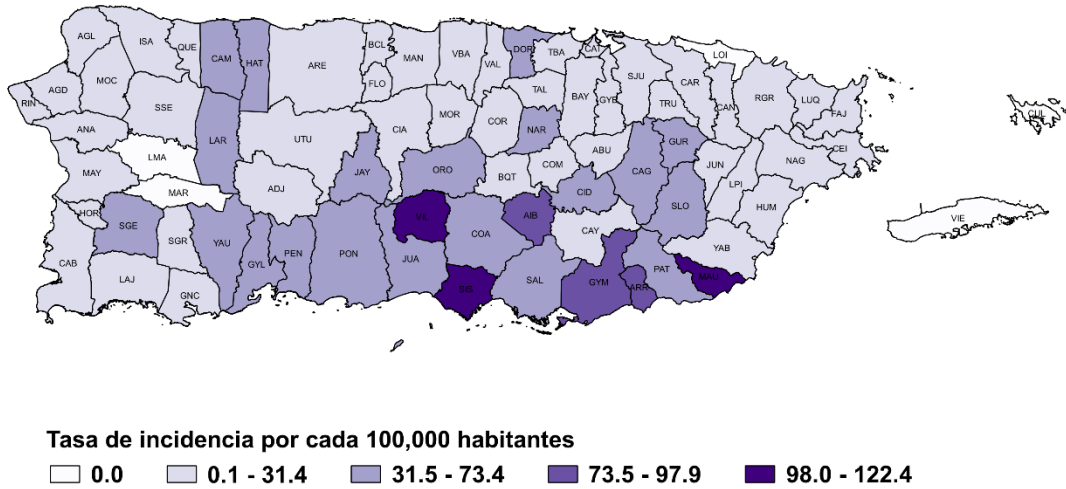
AGL ISA QUE CAM HAT ARE BCL MAN VBA DOR TBA CAT LOI
MOC VAL SJU CAR
RIN AGD SSE FLO TAL BAY GYB TRU RGR LUQ
CAN FAJ
ANA LAR UTU CIA MOR COR NAR GUR CUL
LMA ABU CEI
MAY JAY ORO COM CAG JUN NAG
MAR ADJ BQT CID LPI
HOR VIL AIB SLO HUM
SGE SGR YAU COA CAY VIE
PEN PON YAB
CAB GYL JUA MAU
LAJ SAL PAT
GNC SIG GYM ARR

Tasa de incidencia por cada 100,000 habitantes
0.0
0.1 - 31.4
31.5 - 73.4
73.5 - 97.9
98.0 - 122.4